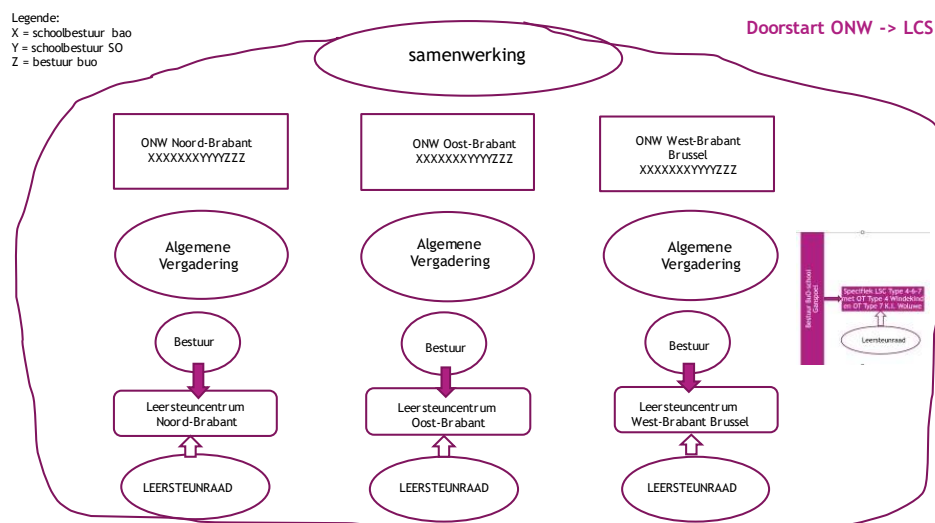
Legende:
X = schoolbestuur bao
Y = schoolbestuur SO
Z = bestuur buo

Doorstart ONW -> LCS

samenwerking

ONW Noord-Brabant
XXXXXXXYYYYZZZ

ONW Oost-Brabant
XXXXXXXYYYYZZZ

ONW West-Brabant
Brussel
XXXXXXXYYYYZZZ

Algemene Vergadering

Algemene Vergadering

Algemene Vergadering

Bestuur

Bestuur

Bestuur

Leersteuncentrum
Noord-Brabant

Leersteuncentrum
Oost-Brabant

Leersteuncentrum
West-Brabant Brussel

LEERSTEUNRAAD

LEERSTEUNRAAD

LEERSTEUNRAAD

Bestuur BuO-school Ganspoel

Specifiek LSC Type 4-6-7 met OT Type 4 Windekind en OT Type 7 K.I. Woluwe

Leersteunraad